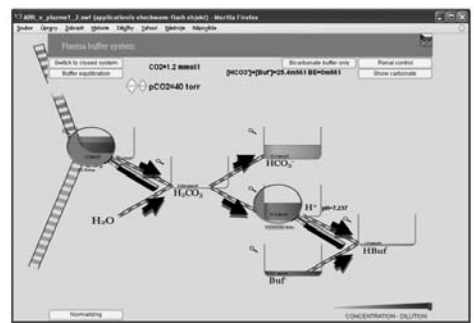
ABR_v_plazme1_2.swf (application/x-shockwave-flash objekt) - Mozilla Firefox
Soubor Úpravy Zobrazit Historie Záložky Sdílení Nástroje Nápověda

Plasma buffer system

Switch to closed system
Buffer equilibration
CO2=1.2 mmol/l
pCO2=40 torr
Bicarbonate buffer only
Renal control
Show carbonate
[HCO3⁻]+[Buf⁻]=25.4mM BE=0mM

H₂O
H₂CO₃
HCO₃⁻
H⁺
pH=7.237
HBuf
Buf⁻

Normalizing
CONCENTRATION - DILUTION